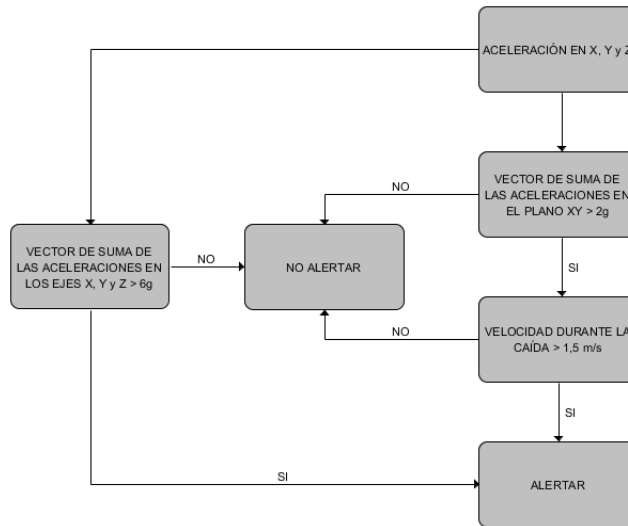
ACELERACIÓN EN X, Y y Z

VECTOR DE SUMA DE LAS ACELERACIONES EN EL PLANO XY > 2g

NO

VECTOR DE SUMA DE LAS ACELERACIONES EN LOS EJES X, Y y Z > 6g

NO

NO ALERTAR

SI

VELOCIDAD DURANTE LA CAÍDA > 1,5 m/s

NO

SI

SI

ALERTAR